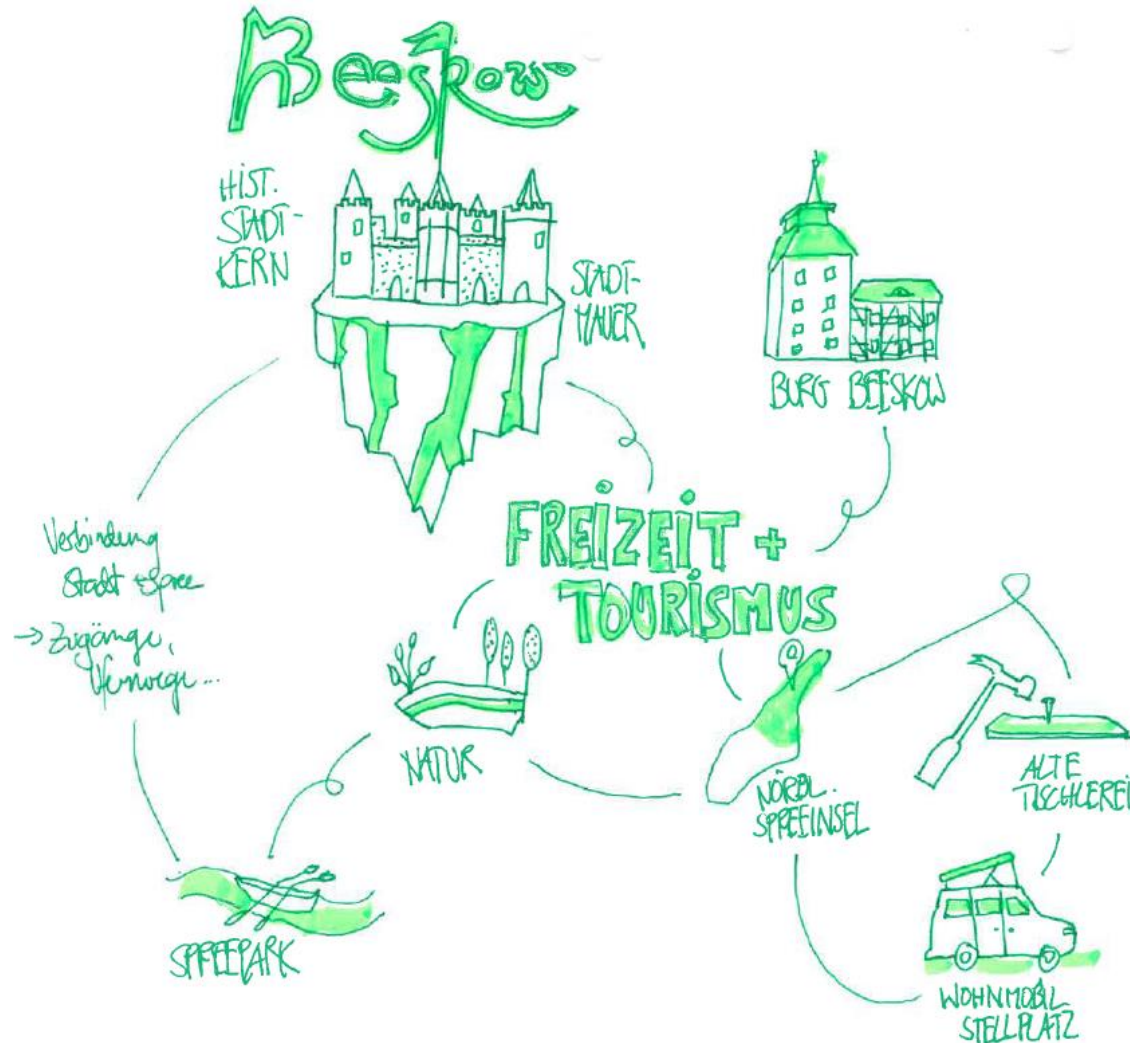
Beeskow

HIST. STADT-KERN

STADT-MAUER

BURG BEESKOW

FREIZEIT + TOURISMUS

Verbindung Stadt + Spree
→ Zugänge, Uferwege ...

NATUR

NÖRDL. SPREEINSEL

ALTE TISCHLEREI

SPREEPARK

WOHNMOBIL STELLPLATZ